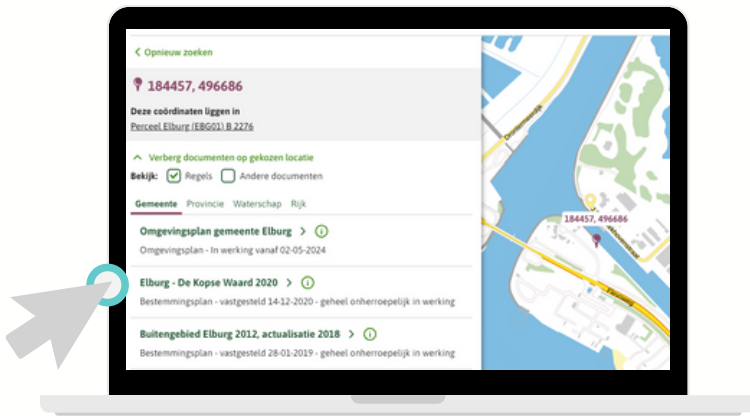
< Opnieuw zoeken

184457, 496686

Deze coördinaten liggen in
Perceel Elburg (EBG01) B 2276

^ Verberg documenten op gekozen locatie

Bekijk: Regels Andere documenten

Gemeente Provincie Waterschap Rijk

Omgevingsplan gemeente Elburg >
Omgevingsplan - In werking vanaf 02-05-2024

Elburg - De Kopse Waard 2020 >
Bestemmingsplan - vastgesteld 14-12-2020 - geheel onherroepelijk in werking

Buitengebied Elburg 2012, actualisatie 2018 >
Bestemmingsplan - vastgesteld 28-01-2019 - geheel onherroepelijk in werking

184457, 496686